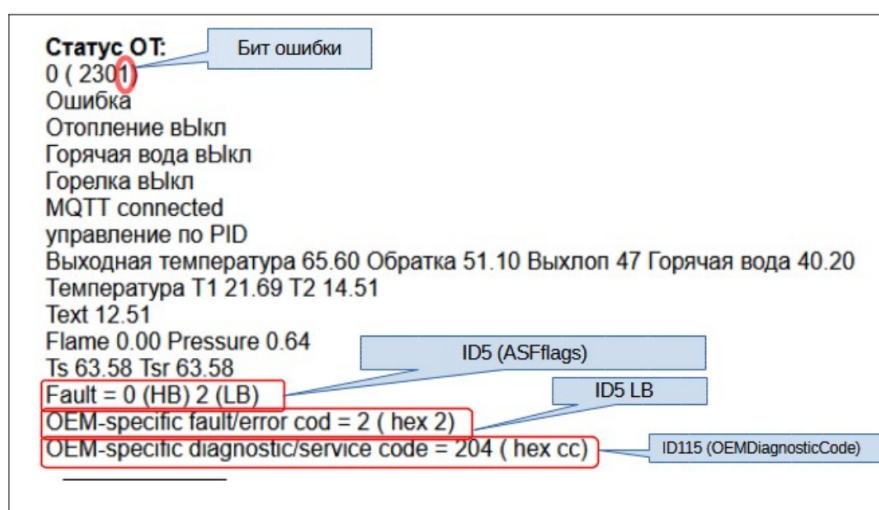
**Статус ОТ:**
Бит ошибки
0 ( 2301)
Ошибка
Отопление вЫкл
Горячая вода вЫкл
Горелка вЫкл
MQTT connected
управление по PID
Выходная температура 65.60 Обратка 51.10 Выхлоп 47 Горячая вода 40.20
Температура T1 21.69 T2 14.51
Text 12.51
Flame 0.00 Pressure 0.64
Ts 63.58 Tsr 63.58
ID5 (ASFflags)
Fault = 0 (HB) 2 (LB)
ID5 LB
OEM-specific fault/error cod = 2 ( hex 2)
OEM-specific diagnostic/service code = 204 ( hex cc)
ID115 (OEMDiagnosticCode)